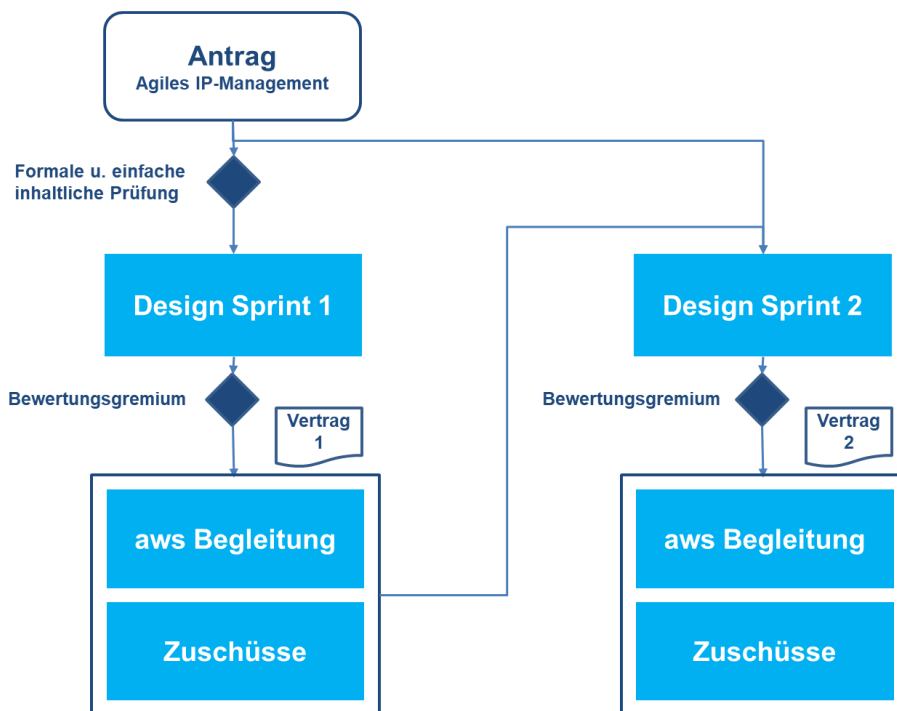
Antrag
Agiles IP-Management

Formale u. einfache inhaltliche Prüfung

Design Sprint 1

Design Sprint 2

Bewertungsgremium

Vertrag 1

Bewertungsgremium

Vertrag 2

aws Begleitung

Zuschüsse

aws Begleitung

Zuschüsse